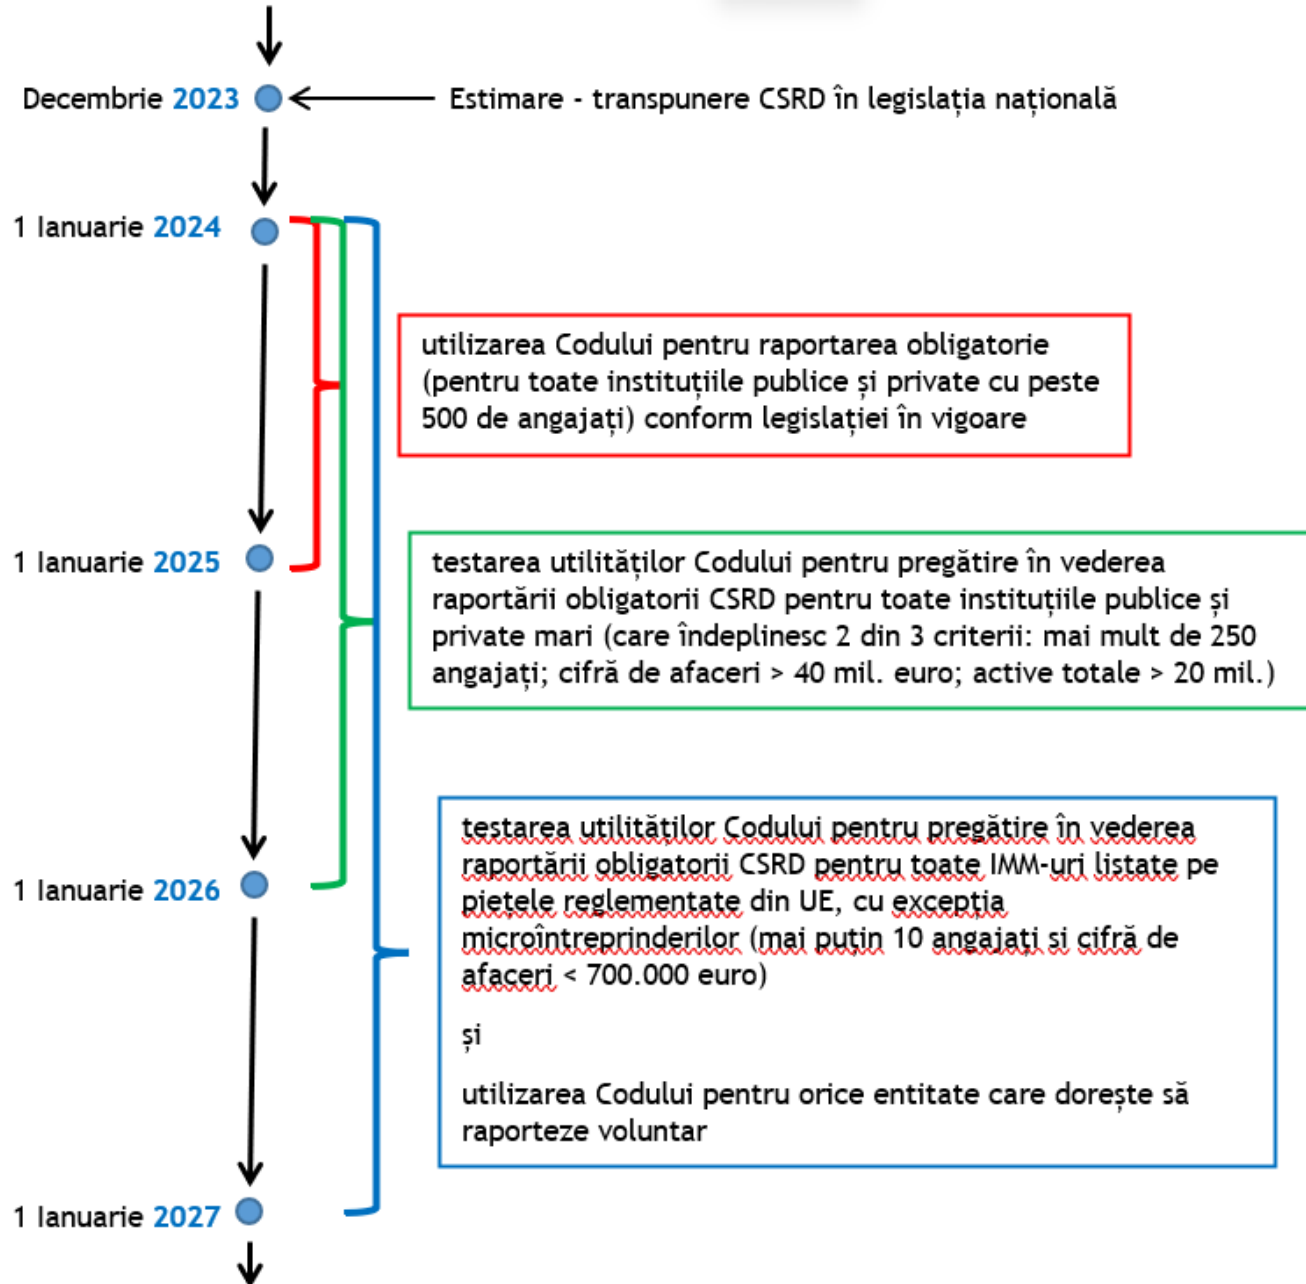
Decembrie 2023

Estimare - transpunere CSRD în legislația națională

1 Ianuarie 2024

utilizarea Codului pentru raportarea obligatorie (pentru toate instituțiile publice și private cu peste 500 de angajați) conform legislației în vigoare

1 Ianuarie 2025

testarea utilităților Codului pentru pregătire în vederea raportării obligatorii CSRD pentru toate instituțiile publice și private mari (care îndeplinesc 2 din 3 criterii: mai mult de 250 angajați; cifră de afaceri > 40 mil. euro; active totale > 20 mil.)

testarea utilităților Codului pentru pregătire în vederea raportării obligatorii CSRD pentru toate IMM-uri listate pe piețele reglementate din UE, cu excepția microîntreprinderilor (mai puțin 10 angajați și cifră de afaceri < 700.000 euro)

și

utilizarea Codului pentru orice entitate care dorește să raporteze voluntar

1 Ianuarie 2026

1 Ianuarie 2027